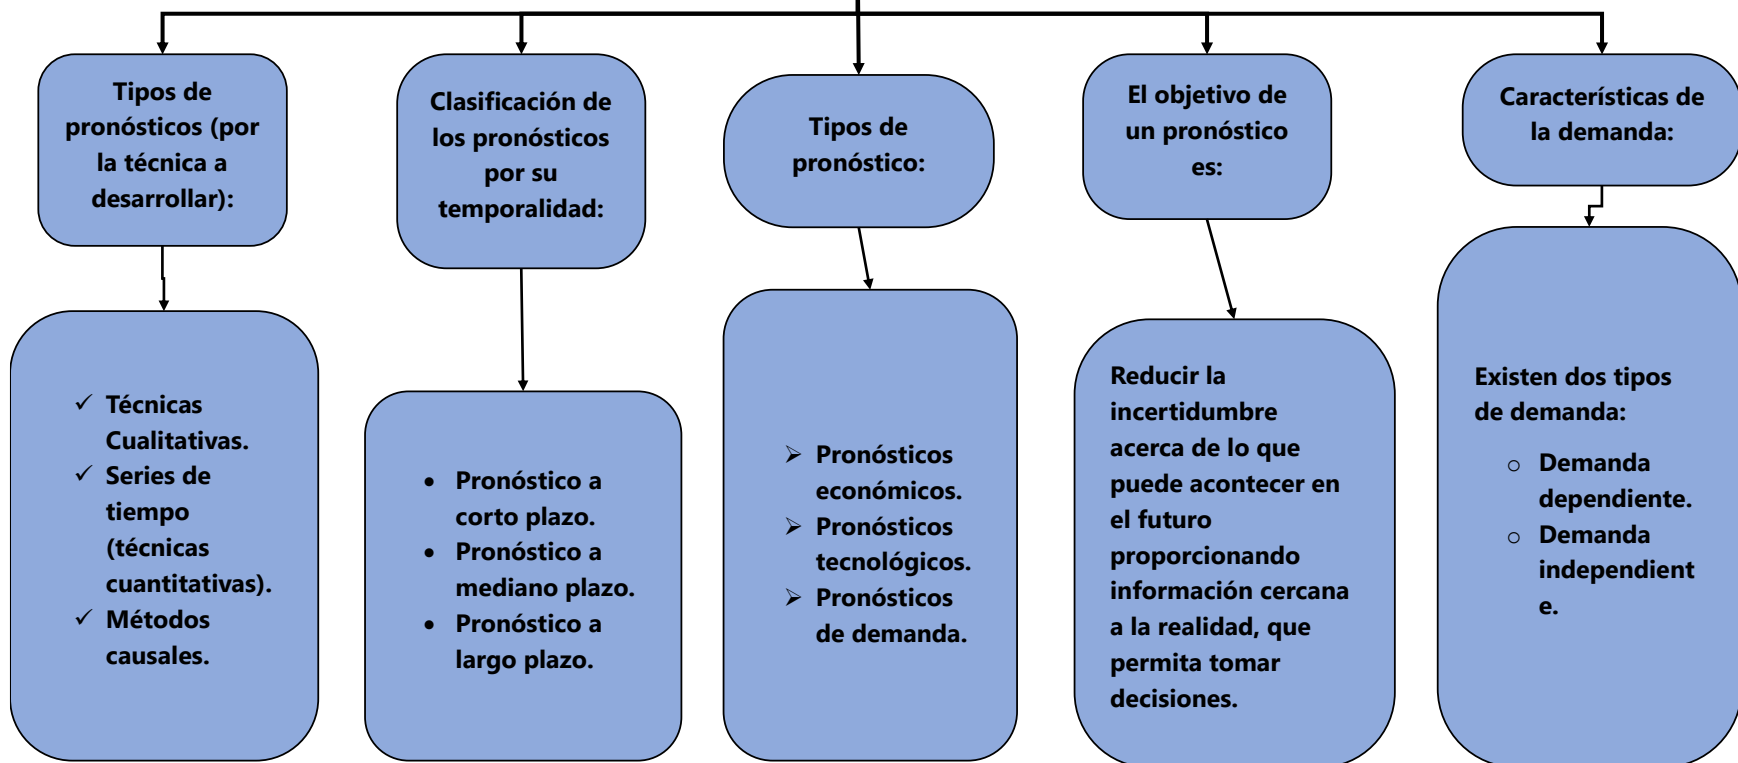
Tipos de pronósticos (por la técnica a desarrollar):

- ✓ Técnicas Cualitativas.
- ✓ Series de tiempo (técnicas cuantitativas).
- ✓ Métodos causales.

Clasificación de los pronósticos por su temporalidad:

- Pronóstico a corto plazo.
- Pronóstico a mediano plazo.
- Pronóstico a largo plazo.

Tipos de pronóstico:

- ➢ Pronósticos económicos.
- ➢ Pronósticos tecnológicos.
- ➢ Pronósticos de demanda.

El objetivo de un pronóstico es:

Reducir la incertidumbre acerca de lo que puede acontecer en el futuro proporcionando información cercana a la realidad, que permita tomar decisiones.

Características de la demanda:

Existen dos tipos de demanda:

- ○ Demanda dependiente.
- ○ Demanda independient e.